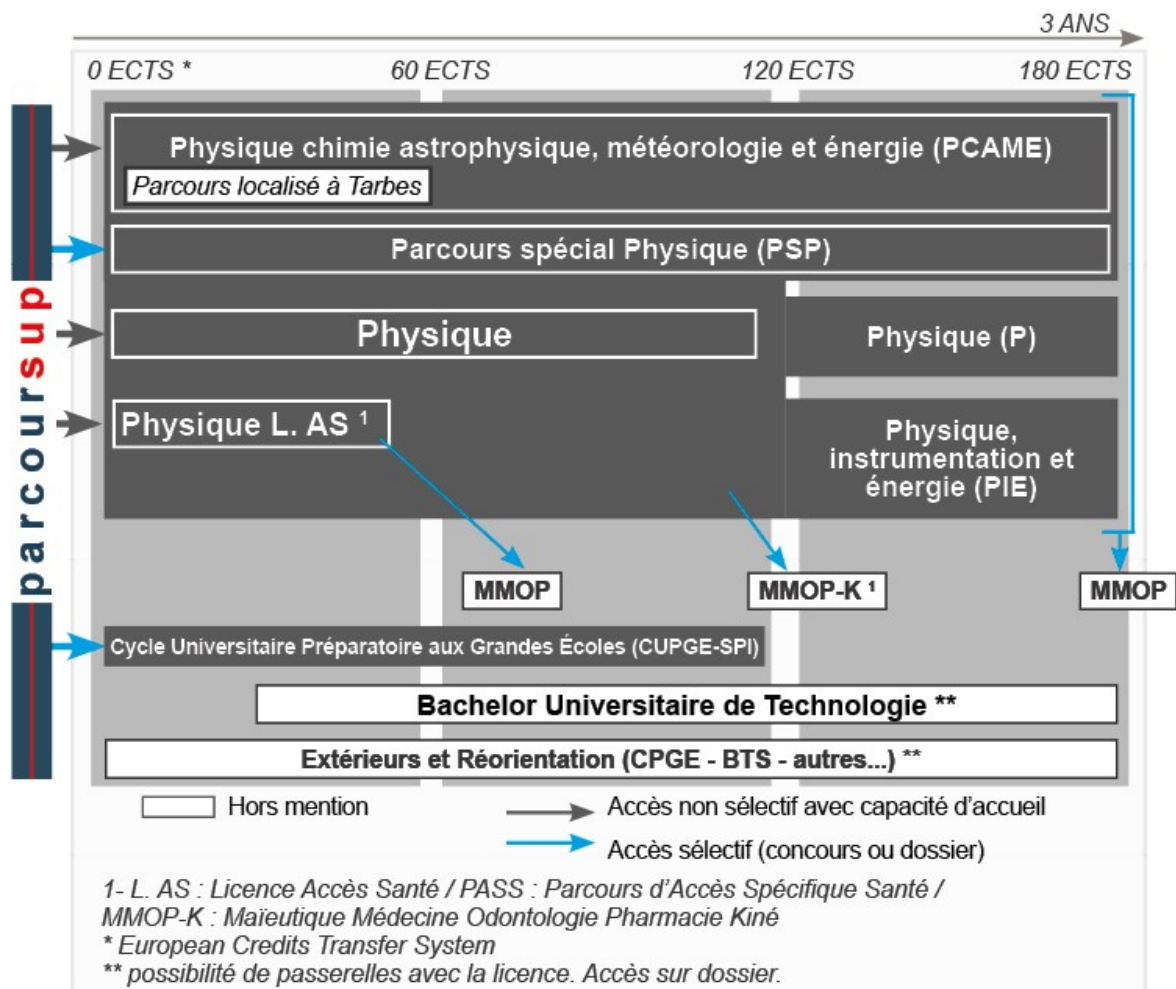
3 ANS

0 ECTS * 60 ECTS 120 ECTS 180 ECTS

parcoursup

Physique chimie astrophysique, météorologie et énergie (PCAME)

Parcours localisé à Tarbes

Parcours spécial Physique (PSP)

Physique

Physique (P)

Physique L. AS $^1$

Physique, instrumentation et énergie (PIE)

MMOP

MMOP-K $^1$

MMOP

Cycle Universitaire Préparatoire aux Grandes Écoles (CUPGE-SPI)

Bachelor Universitaire de Technologie **

Extérieurs et Réorientation (CPGE - BTS - autres...) **

Hors mention

Accès non sélectif avec capacité d'accueil

Accès sélectif (concours ou dossier)

1- L. AS : Licence Accès Santé / PASS : Parcours d'Accès Spécifique Santé / MMOP-K : Maïeutique Médecine Odontologie Pharmacie Kiné
* European Credits Transfer System
** possibilité de passerelles avec la licence. Accès sur dossier.